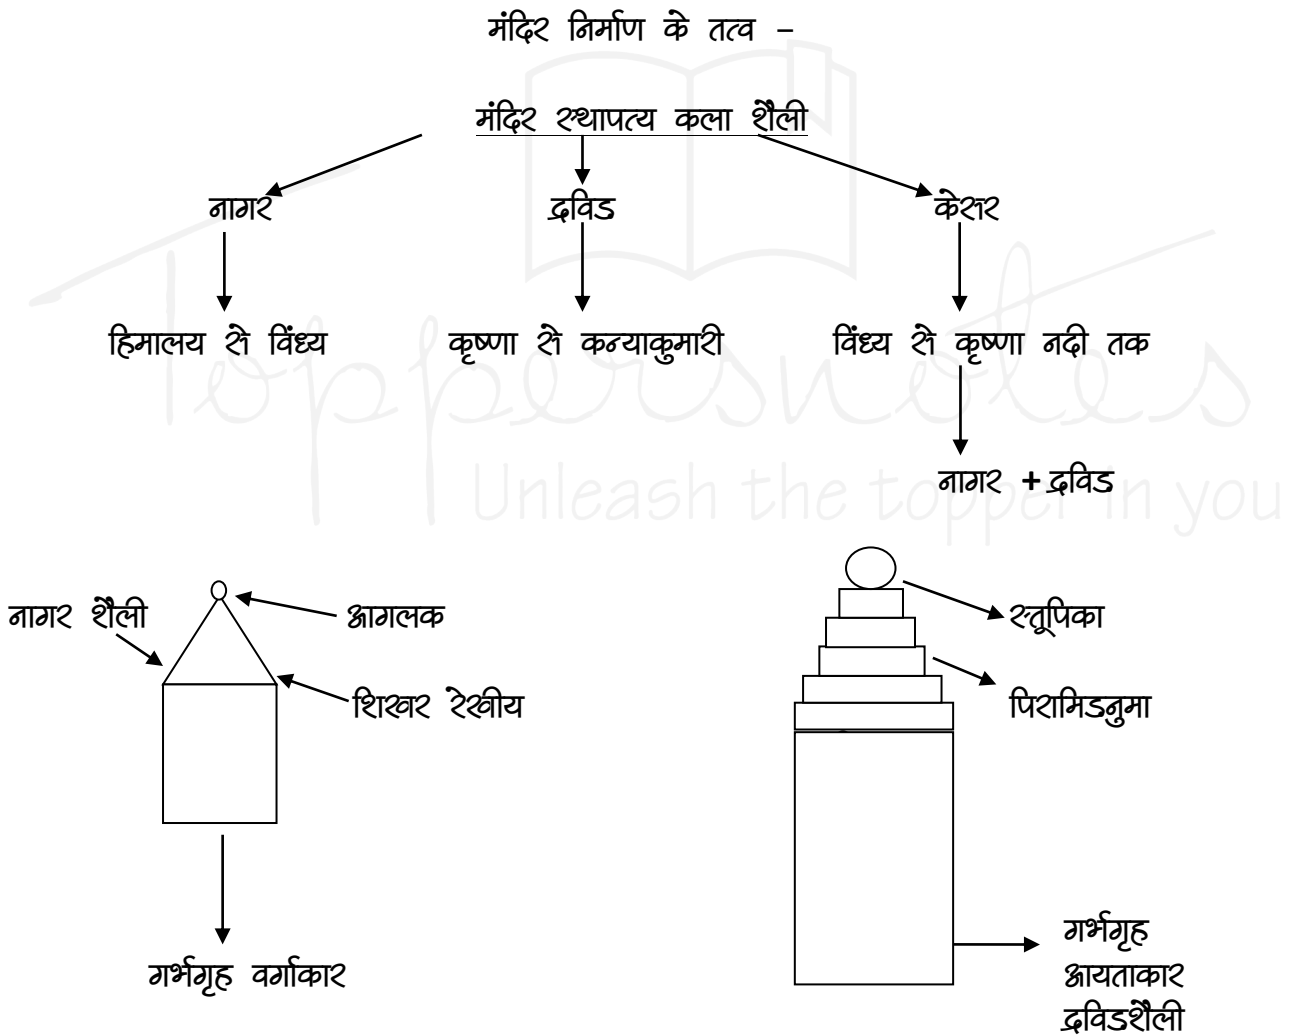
मंदिर निर्माण के तत्व –

मंदिर स्थापत्य कला शैली

नागर

द्रविड

केसर

हिमालय से विंध्य

कृष्णा से कन्याकुमारी

विंध्य से कृष्णा नदी तक

नागर + द्रविड

Toppersnotes
Unleash the topper in you

नागर शैली

आमलक

शिखर रेखीय

गर्भगृह वर्गाकार

स्तूपिका

पिरामिडनुमा

गर्भगृह आयताकार द्रविडशैली